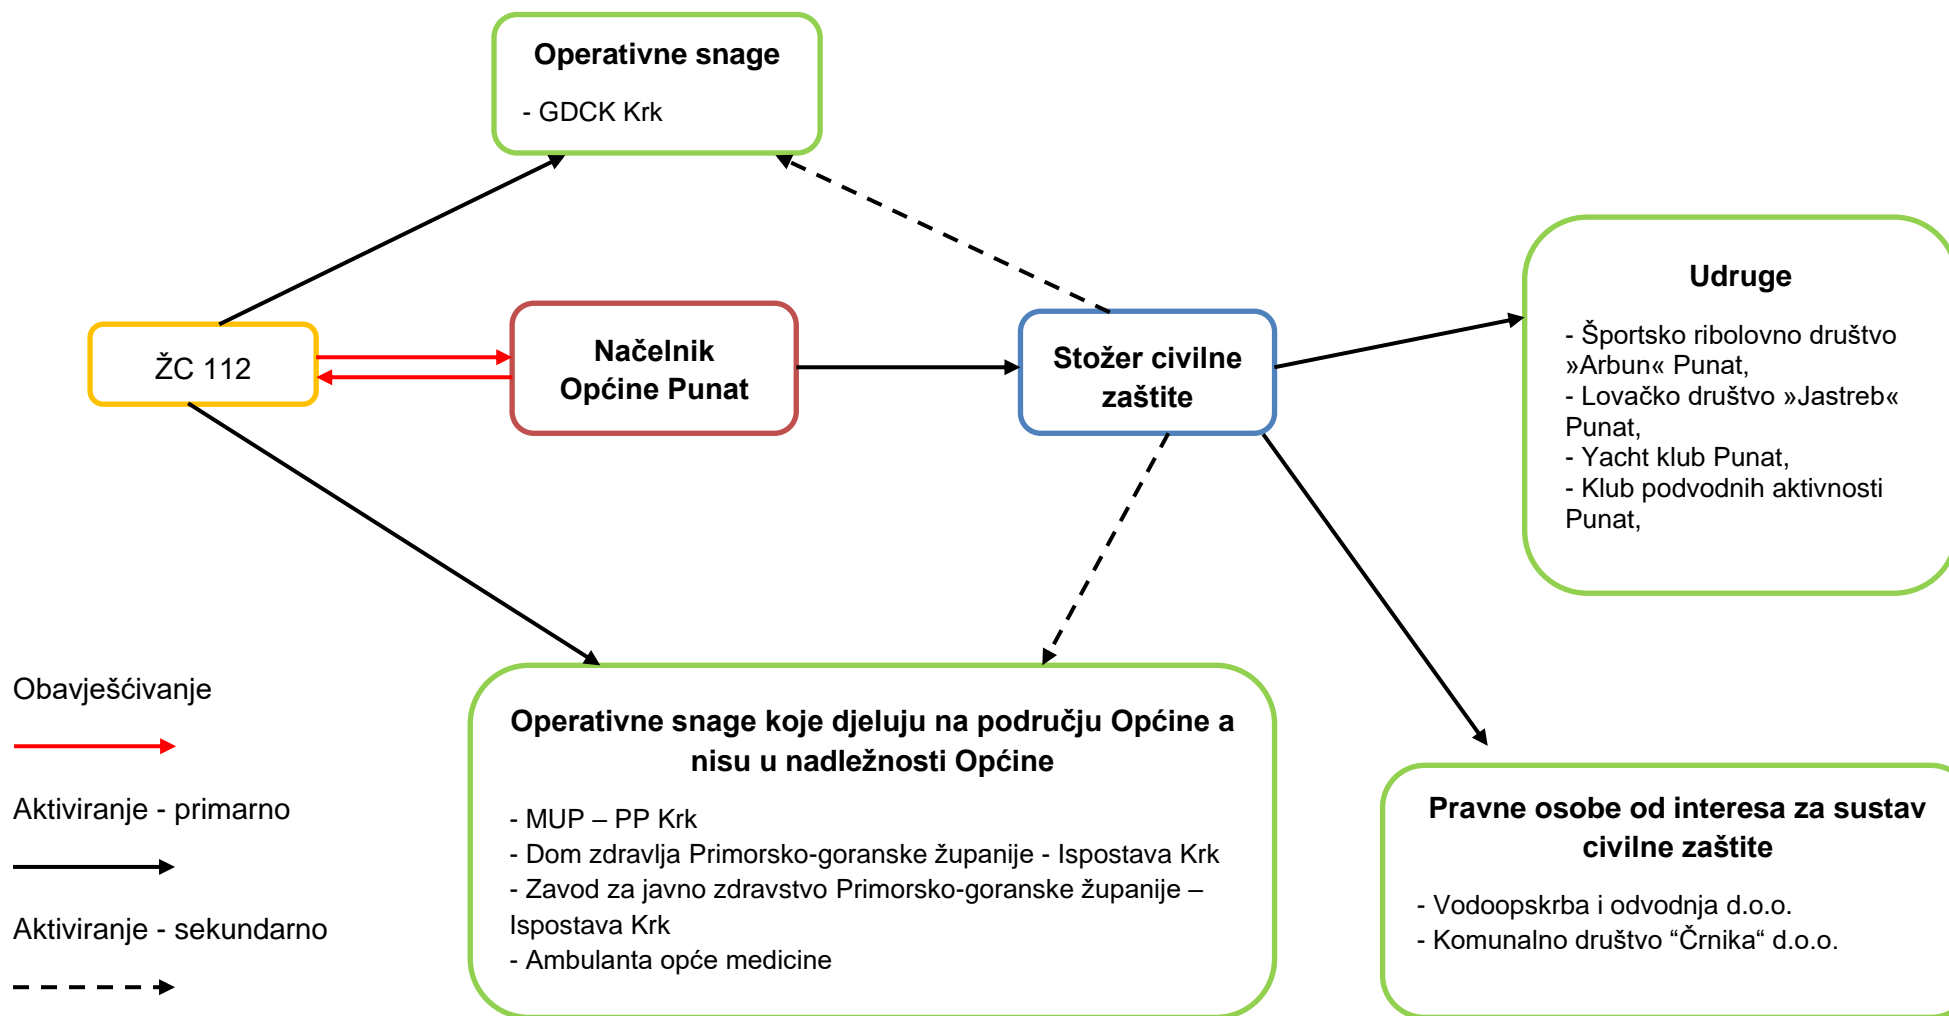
Operativne snage

- GDCK Krk

ŽC 112

Načelnik Općine Punat

Stožer civilne zaštite

Udruge

- Športsko ribolovno društvo »Arbun« Punat,
- Lovačko društvo »Jastreb« Punat,
- Yacht klub Punat,
- Klub podvodnih aktivnosti Punat,

Obavješćivanje

Aktiviranje - primarno

Aktiviranje - sekundarno

Operativne snage koje djeluju na području Općine a nisu u nadležnosti Općine

- MUP – PP Krk
- Dom zdravlja Primorsko-goranske županije - Ispostava Krk
- Zavod za javno zdravstvo Primorsko-goranske županije – Ispostava Krk
- Ambulanta opće medicine

Pravne osobe od interesa za sustav civilne zaštite

- Vodoopskrba i odvodnja d.o.o.
- Komunalno društvo “Črnika“ d.o.o.